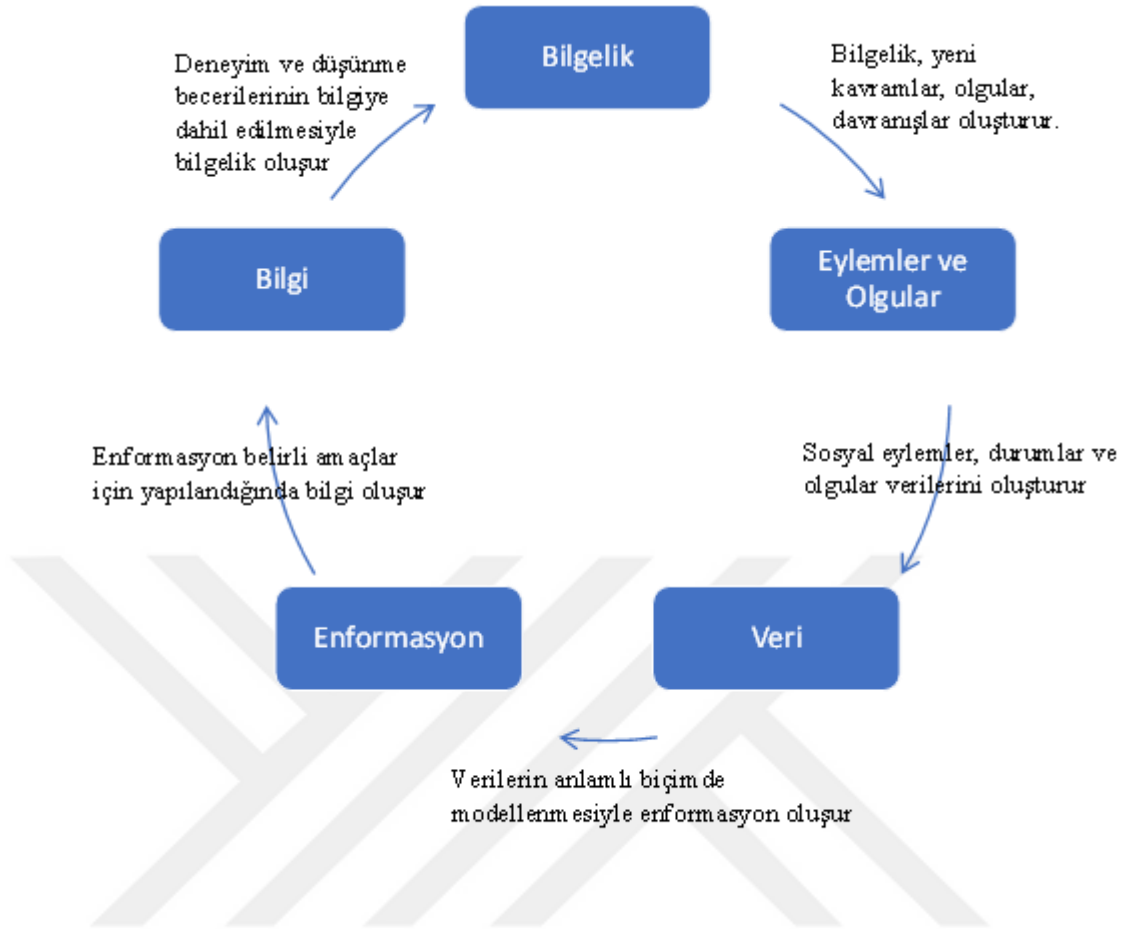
Bilgelik

Bilgelik, yeni kavramlar, olgular, davranışlar oluşturur.

Eylemler ve Olgular

Sosyal eylemler, durumlar ve olgular verilerini oluşturur

Veri

Verilerin anlamlı biçimde modellenmesiyle enformasyon oluşur

Enformasyon

Enformasyon belirli amaçlar için yapılandığında bilgi oluşur

Bilgi

Deneyim ve düşünme becerilerinin bilgiye dahil edilmesiyle bilgelik oluşur